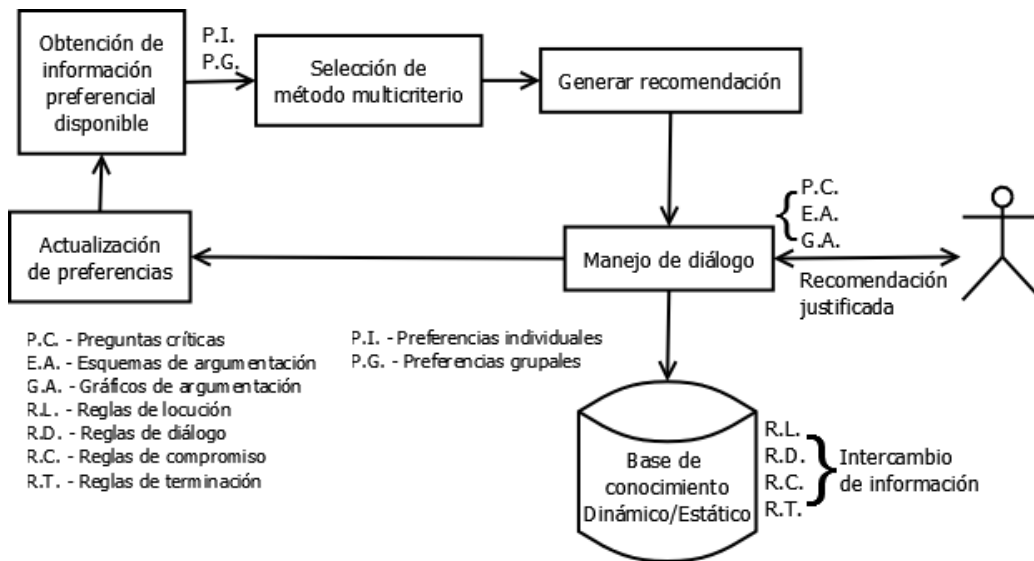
Obtención de información preferencial disponible

P.I.
P.G.

Selección de método multicriterio

Generar recomendación

P.C.
E.A.
G.A.

Actualización de preferencias

Manejo de diálogo

Recomendación justificada

P.C. - Preguntas críticas
E.A. - Esquemas de argumentación
G.A. - Gráficos de argumentación
R.L. - Reglas de locución
R.D. - Reglas de diálogo
R.C. - Reglas de compromiso
R.T. - Reglas de terminación

P.I. - Preferencias individuales
P.G. - Preferencias grupales

Base de conocimiento Dinámico/Estático

R.L.
R.D.
R.C.
R.T.

Intercambio de información